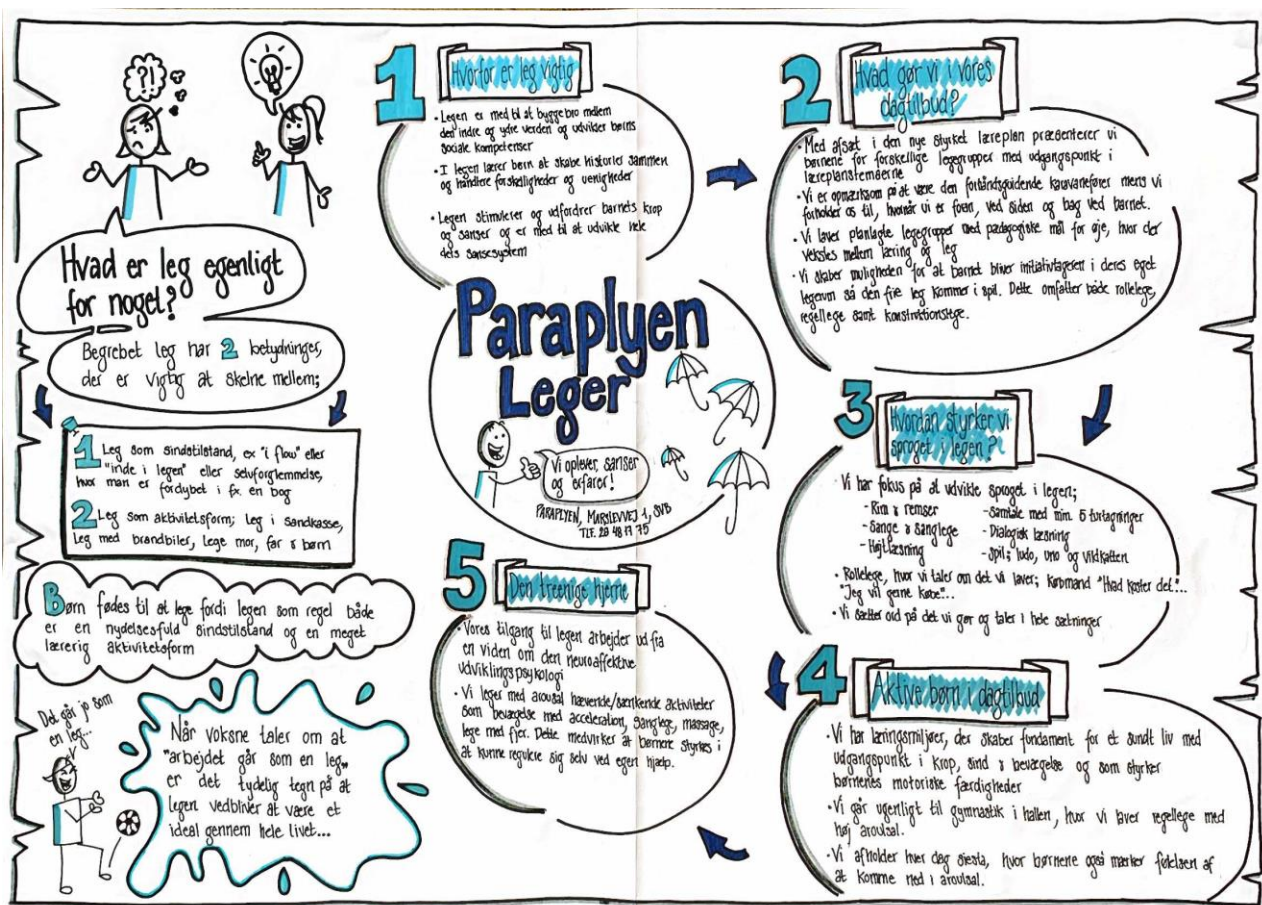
?!?

Hvad er leg egenligt for nogel?

Begrebet leg har 2 betydninger, der er vigtig at skelne mellem;

1 Leg som sindstilstand, ex "i flow" eller "inde i legen" eller selvforglemmelse, hvor man er fordybet i fx. en bog

2 Leg som aktivitetsform; Leg i sandkasse, Leg med brandbiler, Lege mor, far & børn

Børn fødes til at lege fordi legen som regel både er en nydelsesfuld sindstilstand og en meget lærerig aktivitetsform

Det går jo som en leg...

Når voksne taler om at "arbejdet går som en leg" er det tydelig tegn på at legen vedbliver at være et ideal gennem hele livet...

1 Hvorfor er leg vigtig

• Legen er med til at bygge bro mellem den indre og ydre verden og udvikler børns sociale kompetenser
• I legen lærer børn at skabe historier sammen og håndtere forskelligheder og uenigheder
• Legen stimulerer og udfordrer barnets krop og sanser og er med til at udvikle hele dets sansesystem

Paraplyen Leger

Vi oplever, sanser og erfarer!

PARAPLYEN, MARSLEVVEJ 1, SVB
TLF. 20 48 17 75

5 Den treenige hjerne

• Vores tilgang til legen arbejder ud fra en viden om den neuroaffektive udviklings psykologi
• Vi leger med arousal hævende/sænkende aktiviteter som bevægelse med acceleration, sanglege, massage, lege med fjer. Dette medvirker at børnene styrkes i at kunne regulere sig selv ved egen hjælp.

2 Hvad gør vi i vores dagtilbud?

• Med afsæt i den nye styrket læreplan præsenterer vi børnene for forskellige legegrupper med udgangspunkt i læreplanstemaerne
• Vi er opmærksom på at være den forstandsguidende kaptajnfører mens vi forholder os til, hvornår vi er foran, ved siden og bag ved barnet.
• Vi laver planlagte legegrupper med pædagogiske mål for øje, hvor der veksles mellem læring og leg
• Vi skaber muligheden for at barnet bliver initiativtageren i deres eget legerum så den frie leg kommer i spil. Dette omfatter både rollelege, regellege samt konstruktionslege.

3 Hvordan styrker vi sproget i legen?

• Vi har fokus på at udvikle sproget i legen;
- Rim & remser
- Sange & sanglege
- Højtlæsning
- Samtale med min. 5 turtagninger
- Dialogisk læsning
- Spil; ludo, uno og vildkatten
• Rollelege, hvor vi tales om det vi laver; Købmand "Hvad koster det?..." "Jeg vil gerne købe"..
• Vi sætter ord på det vi gør og taler i hele sætninger

4 Aktive børn i dagtilbud

• Vi har læringsmiljøer, der skaber fundament for et sundt liv med udgangspunkt i krop, sind & bevægelse og som styrker børnenes motoriske færdigheder
• Vi går ugentligt til gymnastik i hallen, hvor vi laver regellege med høj arousal.
• Vi afholder hver dag siesta, hvor børnene også mærker følelsen af at komme ned i arousal.